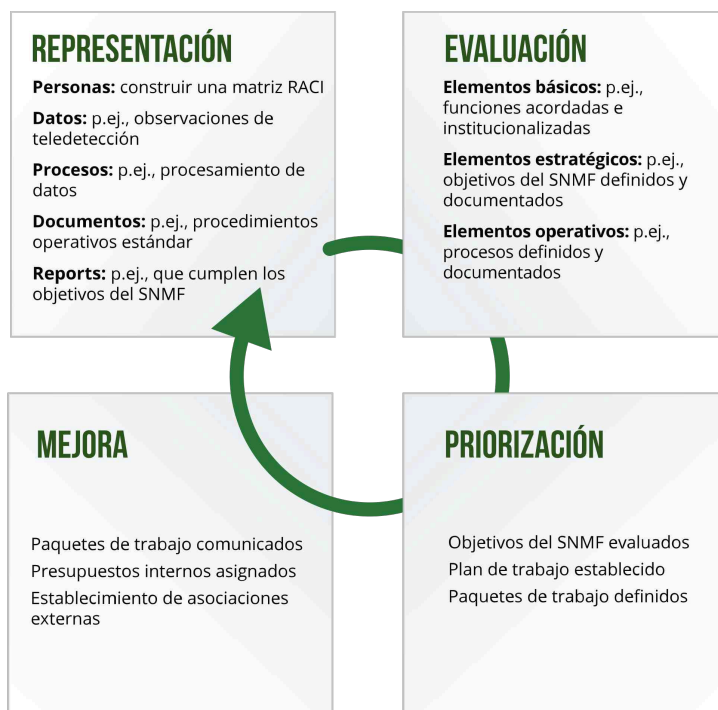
REPRESENTACIÓN

**Personas:** construir una matriz RACI

**Datos:** p.ej., observaciones de teledetección

**Procesos:** p.ej., procesamiento de datos

**Documentos:** p.ej., procedimientos operativos estándar

**Reports:** p.ej., que cumplen los objetivos del SNMF

EVALUACIÓN

**Elementos básicos:** p.ej., funciones acordadas e institucionalizadas

**Elementos estratégicos:** p.ej., objetivos del SNMF definidos y documentados

**Elementos operativos:** p.ej., procesos definidos y documentados

MEJORA

Paquetes de trabajo comunicados

Presupuestos internos asignados

Establecimiento de asociaciones externas

PRIORIZACIÓN

Objetivos del SNMF evaluados

Plan de trabajo establecido

Paquetes de trabajo definidos